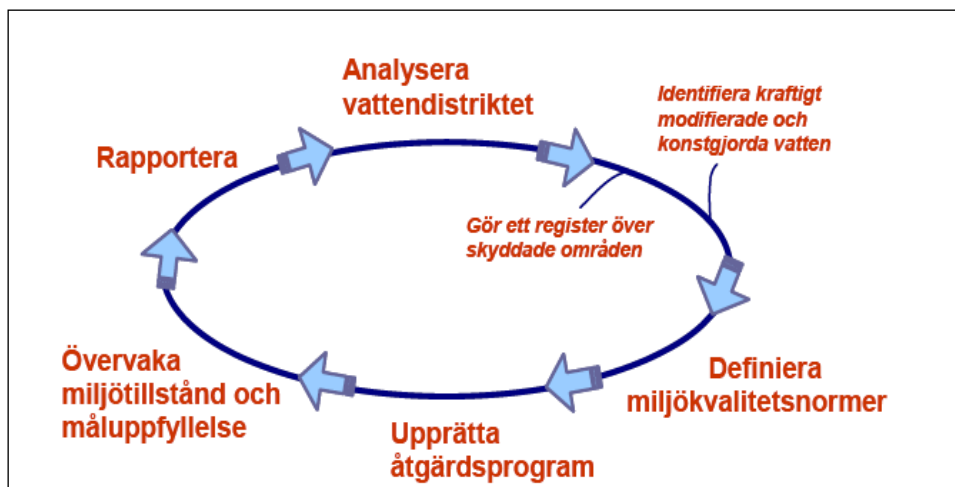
Analysera vattendistriktet

Identifiera kraftigt modifierade och konstgjorda vatten

Rapportera

Gör ett register över skyddade områden

Definiera miljökvalitetsnormer

Övervaka miljötillstånd och måluppfyllelse

Upprätta åtgärdsprogram